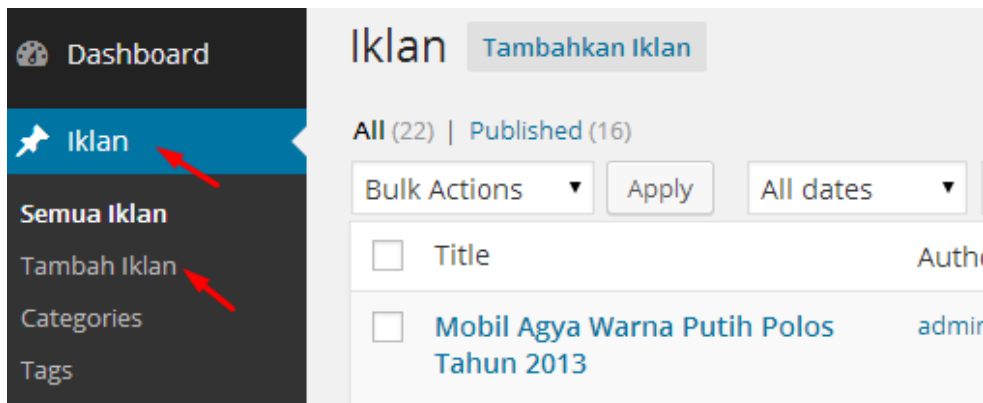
Dashboard

Iklan

Semua Iklan

Tambah Iklan

Categories

Tags

Iklan Tambahkan Iklan

All (22) | Published (16)

Bulk Actions ▾ Apply All dates ▾

| | Title | Auth |
|---|---|---|
| | Mobil Agya Warna Putih Polos Tahun 2013 | admin |